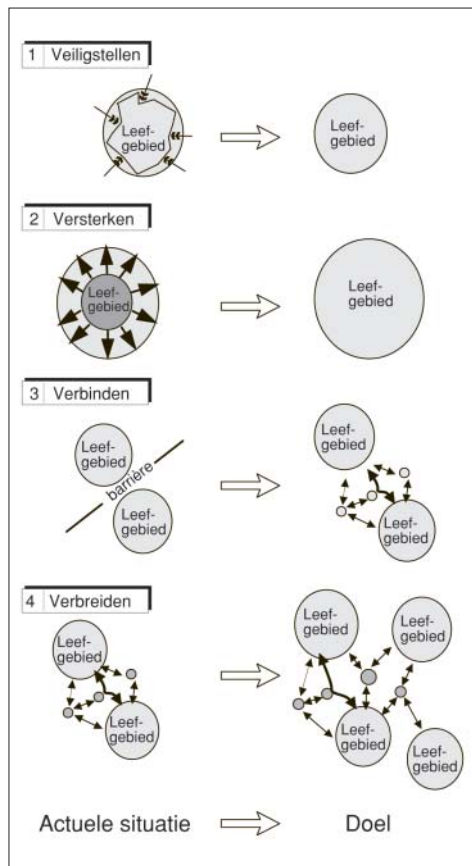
1 Veiligstellen

Leefgebied

Leefgebied

2 Versterken

Leefgebied

Leefgebied

3 Verbinden

Leefgebied

barrière

Leefgebied

Leefgebied

Leefgebied

4 Verbreiden

Leefgebied

Leefgebied

Leefgebied

Leefgebied

Leefgebied

Leefgebied

Actuele situatie

Doel